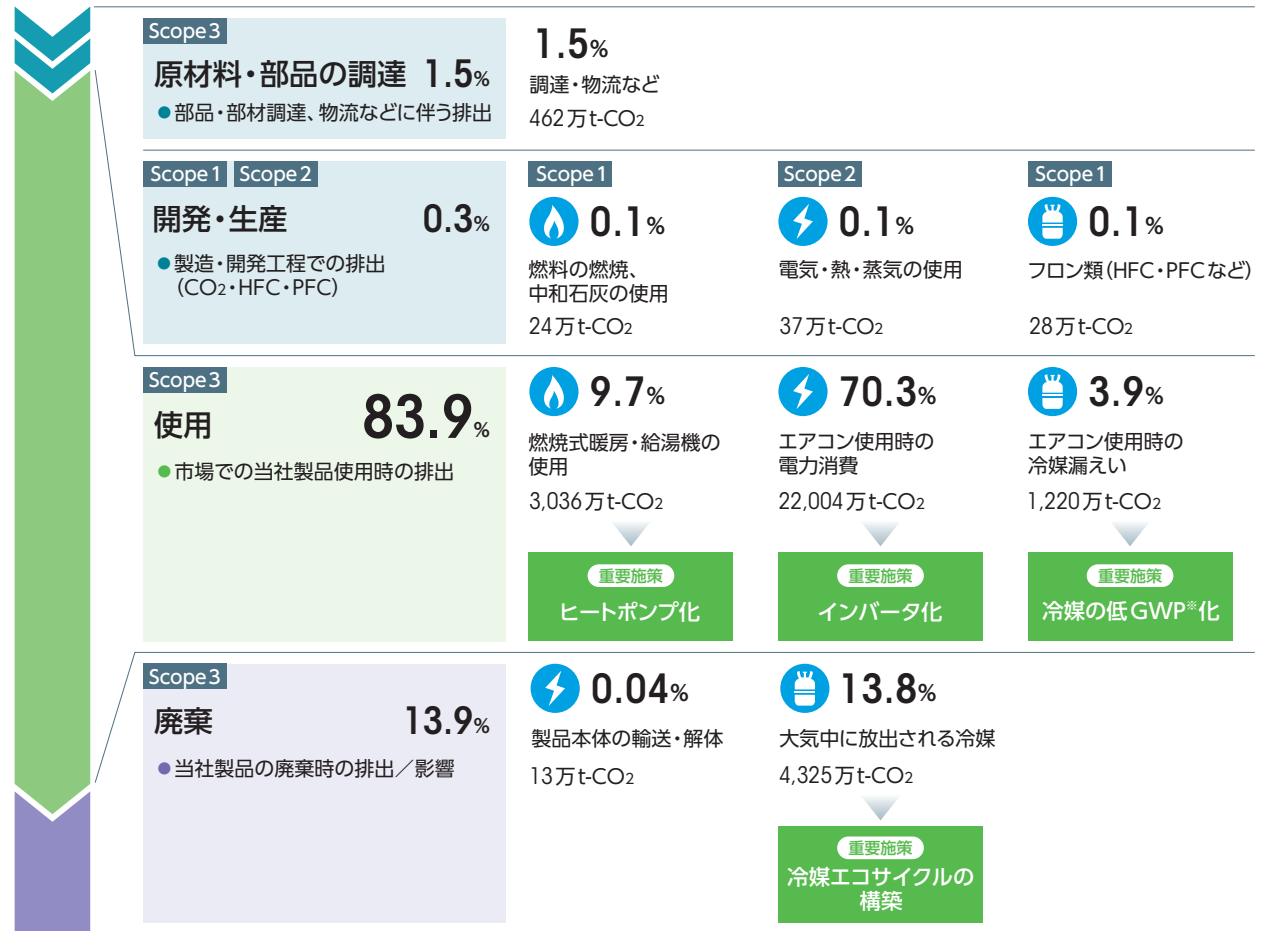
Scope 3
原材料・部品の調達 1.5%
● 部品・部材調達、物流などに伴う排出

1.5%
調達・物流など
462万t-$CO_2$

Scope 1 Scope 2
開発・生産 0.3%
● 製造・開発工程での排出（$CO_2$・HFC・PFC）

Scope 1
0.1%
燃料の燃焼、中和石灰の使用
24万t-$CO_2$

Scope 2
0.1%
電気・熱・蒸気の使用
37万t-$CO_2$

Scope 1
0.1%
フロン類（HFC・PFCなど）
28万t-$CO_2$

Scope 3
使用 83.9%
● 市場での当社製品使用時の排出

9.7%
燃焼式暖房・給湯機の使用
3,036万t-$CO_2$
重要施策
ヒートポンプ化

70.3%
エアコン使用時の電力消費
22,004万t-$CO_2$
重要施策
インバータ化

3.9%
エアコン使用時の冷媒漏えい
1,220万t-$CO_2$
重要施策
冷媒の低GWP※化

Scope 3
廃棄 13.9%
● 当社製品の廃棄時の排出／影響

0.04%
製品本体の輸送・解体
13万t-$CO_2$

13.8%
大気中に放出される冷媒
4,325万t-$CO_2$
重要施策
冷媒エコサイクルの構築